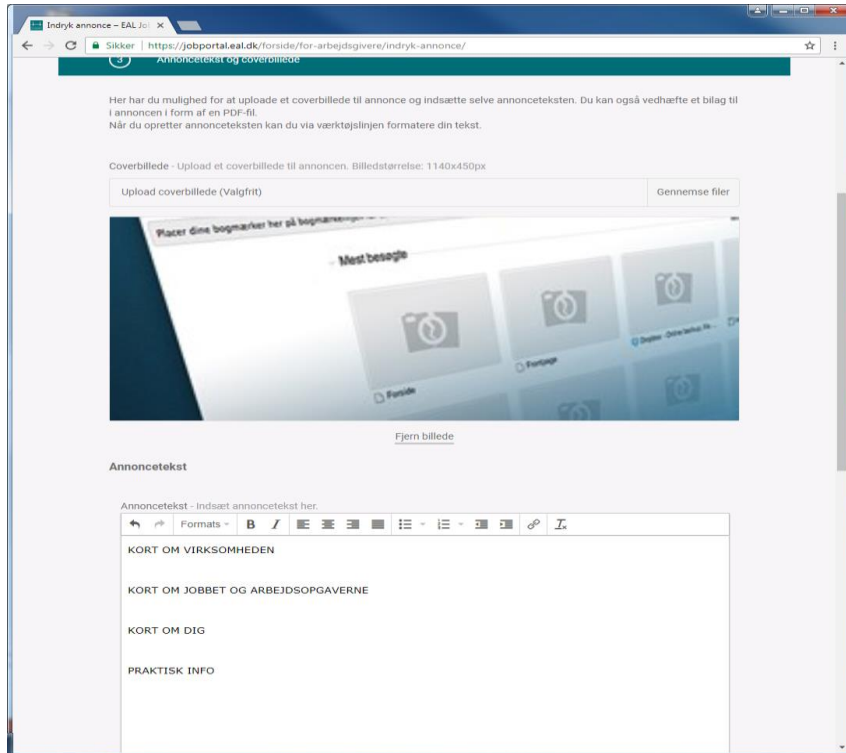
Indryk annonce – EAL Jo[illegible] ×

Sikker | https://jobportal.eal.dk/forside/for-arbejdsgivere/indryk-annonce/

3 Annoncetekst og coverbillede

Her har du mulighed for at uploade et coverbillede til annonce og indsætte selve annonceteksten. Du kan også vedhæfte et bilag til i annoncen i form af en PDF-fil.
Når du opretter annonceteksten kan du via værktøjslinjen formatere din tekst.

Coverbillede - Upload et coverbillede til annoncen. Billedstørrelse: 1140x450px

Upload coverbillede (Valgfrit)

Gennemse filer

Placer dine bogmærker her på bogmærkelinjen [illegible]

Mest besøgte

Forside

Forpage

Dagbog - Online lærbok, fil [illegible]

Fjern billede

Annoncetekst

Annoncetekst - Indsæt annoncetekst her.

Formats B I

KORT OM VIRKSOMHEDEN

KORT OM JOBBET OG ARBEJDSOPGAVERNE

KORT OM DIG

PRAKTISK INFO